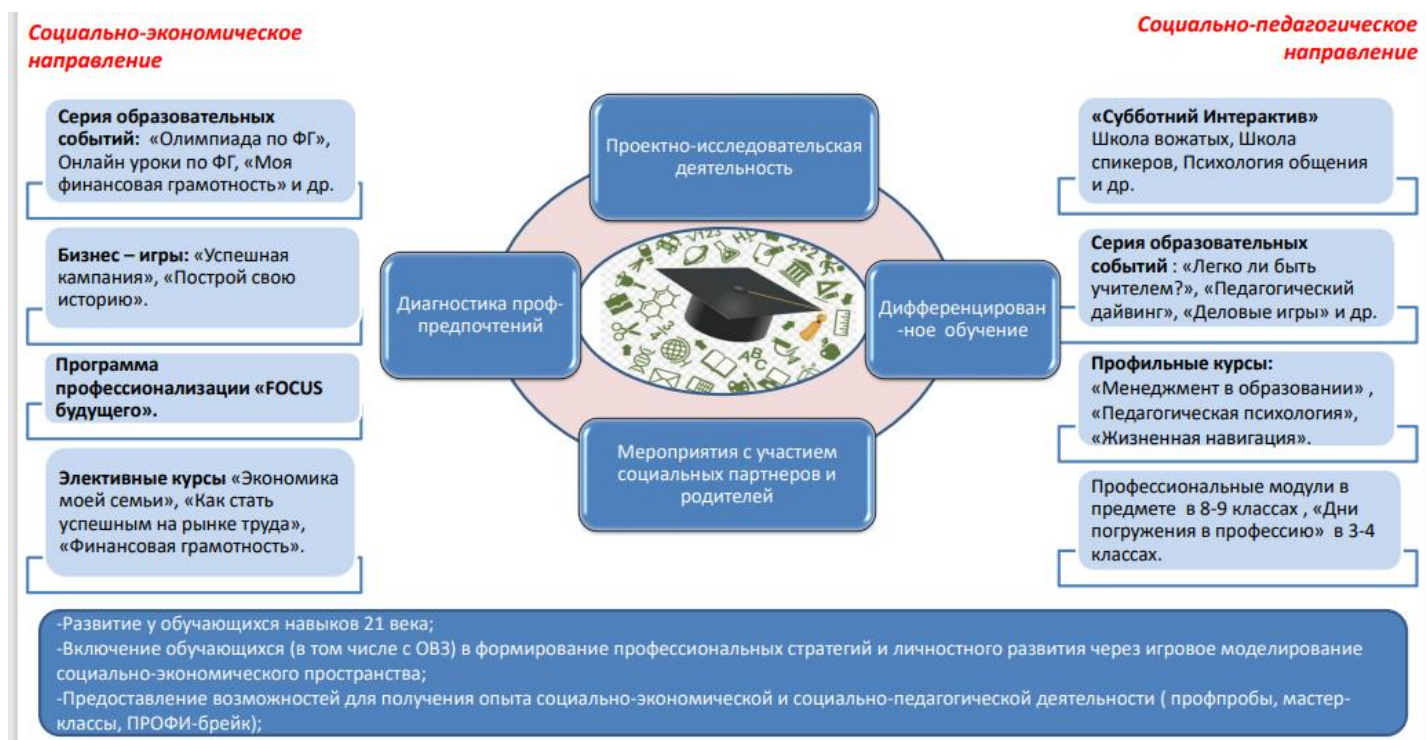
Социально-экономическое направление

Социально-педагогическое направление

Серия образовательных событий: «Олимпиада по ФГ», Онлайн уроки по ФГ, «Моя финансовая грамотность» и др.

Бизнес – игры: «Успешная кампания», «Построй свою историю».

Программа профессионализации «FOCUS будущего».

Элективные курсы «Экономика моей семьи», «Как стать успешным на рынке труда», «Финансовая грамотность».

Проектно-исследовательская деятельность

Диагностика проф-предпочтений

Дифференцирован-ное обучение

Мероприятия с участием социальных партнеров и родителей

«Субботний Интерактив» Школа вожатых, Школа спикеров, Психология общения и др.

Серия образовательных событий : «Легко ли быть учителем?», «Педагогический дайвинг», «Деловые игры» и др.

Профильные курсы: «Менеджмент в образовании» , «Педагогическая психология», «Жизненная навигация».

Профессиональные модули в предмете в 8-9 классах , «Дни погружения в профессию» в 3-4 классах.

-Развитие у обучающихся навыков 21 века;
-Включение обучающихся (в том числе с ОВЗ) в формирование профессиональных стратегий и личностного развития через игровое моделирование социально-экономического пространства;
-Предоставление возможностей для получения опыта социально-экономической и социально-педагогической деятельности ( профпробы, мастер-классы, ПРОФИ-брейк);